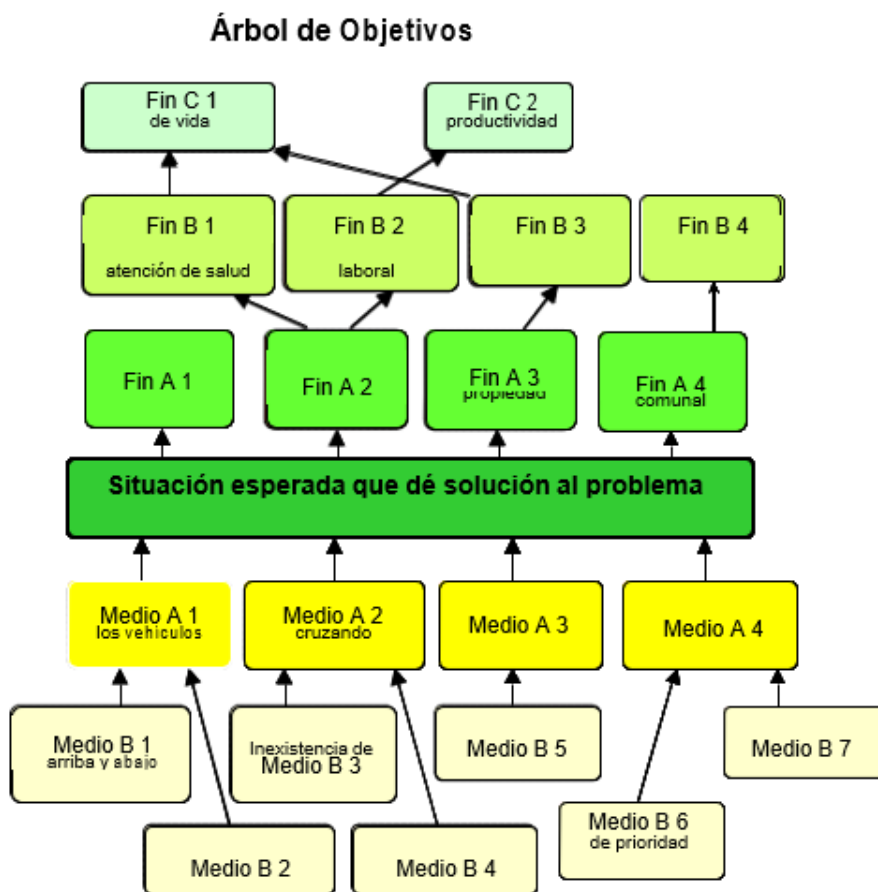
Árbol de Objetivos

Fin C 1
de vida

Fin C 2
productividad

Fin B 1
atención de salud

Fin B 2
laboral

Fin B 3

Fin B 4

Fin A 1

Fin A 2

Fin A 3
propiedad

Fin A 4
comunal

Situación esperada que dé solución al problema

Medio A 1
los vehículos

Medio A 2
cruzando

Medio A 3

Medio A 4

Medio B 1
arriba y abajo

Inexistencia de
Medio B 3

Medio B 5

Medio B 7

Medio B 6
de prioridad

Medio B 2

Medio B 4